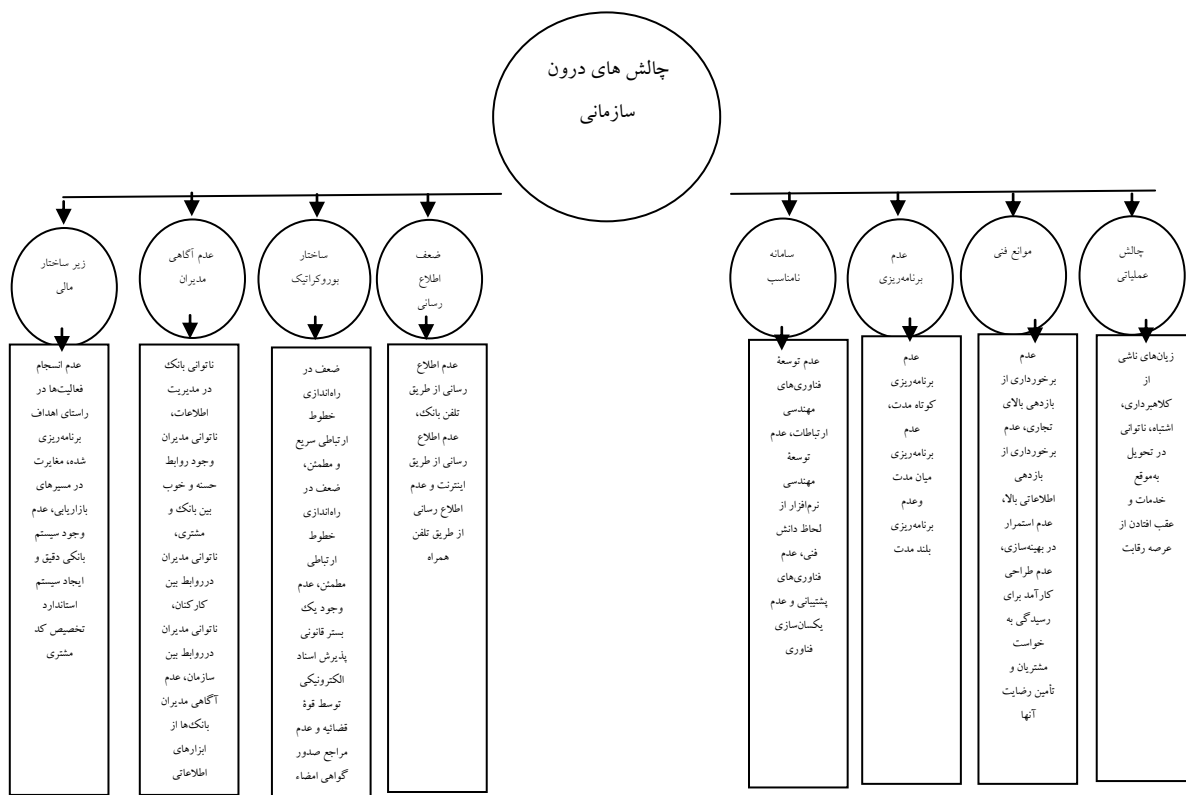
چالش های درون سازمانی

چالش عملیاتی

زبان‌های ناشی از کلاهبرداری، اشتباه، ناتوانی در تحویل به‌موقع خدمات و عقب افتادن از عرصه رقابت

موانع فنی

عدم برخورداری از بازدهی بالای تجاری، عدم برخورداری از بازدهی اطلاعاتی بالا، عدم استمرار در بهینه‌سازی، عدم طراحی کارآمد برای رسیدگی به خواست مشتریان و تأمین رضایت آنها

عدم برنامه‌ریزی

عدم برنامه‌ریزی کوتاه مدت، عدم برنامه‌ریزی میان مدت وعدم برنامه‌ریزی بلند مدت

سامانه نامناسب

عدم توسعهٔ فناوری‌های مهندسی ارتباطات، عدم توسعهٔ مهندسی نرم‌افزار از لحاظ دانش فنی، عدم فناوری‌های پشتیبانی و عدم یکسان‌سازی فناوری

ضعف اطلاع رسانی

عدم اطلاع رسانی از طریق تلفن بانک، عدم اطلاع رسانی از طریق اینترنت و عدم اطلاع رسانی از طریق تلفن همراه

ساختار بوروکراتیک

ضعف در راه‌اندازی خطوط ارتباطی سریع و مطمئن، ضعف در راه‌اندازی خطوط ارتباطی مطمئن، عدم وجود یک بستر قانونی پذیرش اسناد الکترونیکی توسط قوهٔ قضائیه و عدم مراجع صدور گواهی امضاء

عدم آگاهی مدیران

ناتوانی بانک در مدیریت اطلاعات، ناتوانی مدیران وجود روابط حسنه و خوب بین بانک و مشتری، ناتوانی مدیران درروابط بین کارکنان، ناتوانی مدیران درروابط بین سازمان، عدم آگاهی مدیران بانک‌ها از ابزارهای اطلاعاتی

زیر ساختار مالی

عدم انسجام فعالیت‌ها در راستای اهداف برنامه‌ریزی شده، مغایرت در مسیرهای بازاریابی، عدم وجود سیستم بانکی دقیق و ایجاد سیستم استاندارد تخصیص کد مشتری